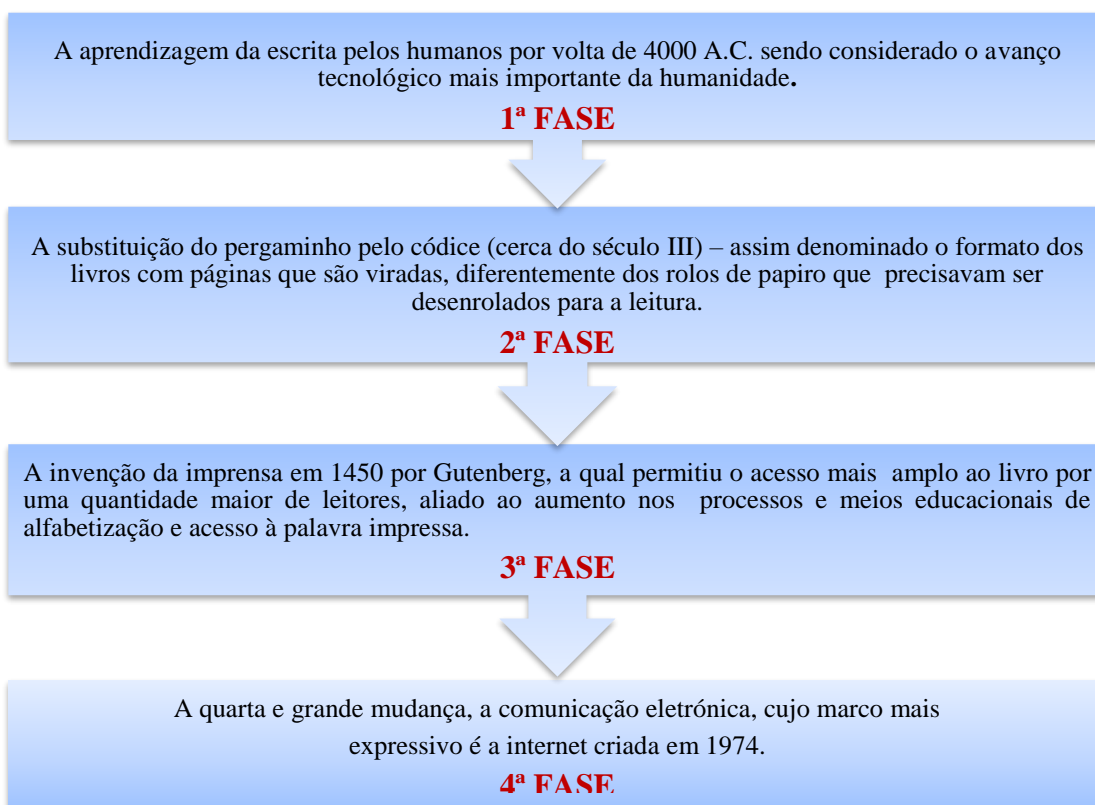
A aprendizagem da escrita pelos humanos por volta de 4000 A.C. sendo considerado o avanço tecnológico mais importante da humanidade.

1ª FASE

A substituição do pergaminho pelo códice (cerca do século III) – assim denominado o formato dos livros com páginas que são viradas, diferentemente dos rolos de papiro que precisavam ser desenrolados para a leitura.

2ª FASE

A invenção da imprensa em 1450 por Gutenberg, a qual permitiu o acesso mais amplo ao livro por uma quantidade maior de leitores, aliado ao aumento nos processos e meios educacionais de alfabetização e acesso à palavra impressa.

3ª FASE

A quarta e grande mudança, a comunicação eletrónica, cujo marco mais expressivo é a internet criada em 1974.

4ª FASE